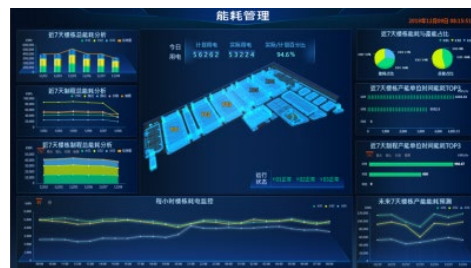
能耗管理

近7天楼栋总能耗分析

近7天制程总能耗分析

近7天楼栋制程总能耗分析

今日用电

计划用电
58262

实际用电
53224

实际/计划占比
94.6%

近7天楼栋产能和总能占比

近7天楼栋产能单位时间能耗TOP3

近7天制程产能单位时间能耗TOP3

每小时楼栋用电监控

未来7天楼栋产能能耗预测